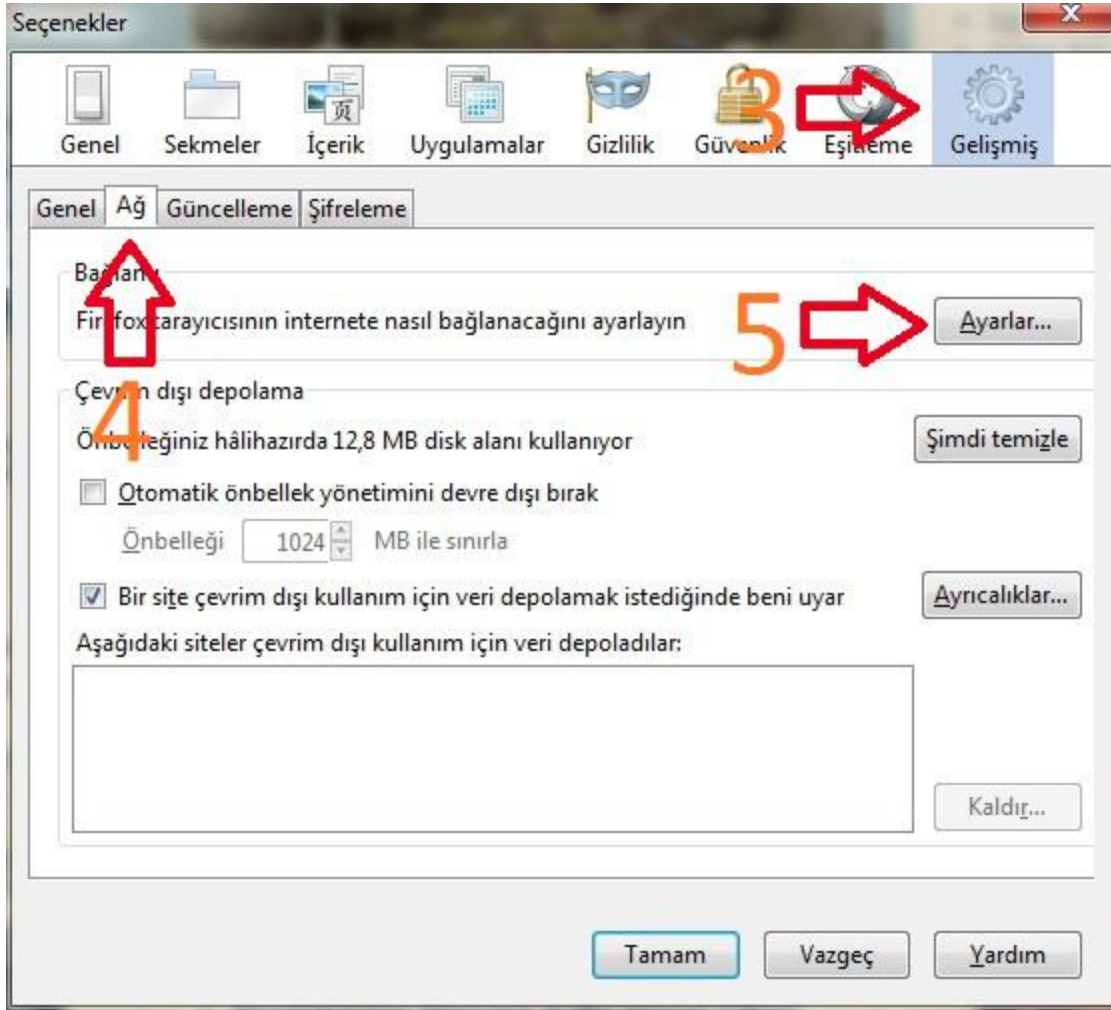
Seçenekler

Genel Sekmeler İçerik Uygulamalar Gizlilik Güv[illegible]ik Eşi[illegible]eme Gelişmiş

3

Genel Ağ Güncelleme Şifreleme

Bağ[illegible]

Fir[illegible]fox tarayıcısının internete nasıl bağlanacağını ayarlayın

5

Ayarlar...

4

Çevri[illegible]n dışı depolama

Ön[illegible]eğiniz hâlihazırda 12,8 MB disk alanı kullanıyor

Şimdi temizle

Otomatik önbellek yönetimini devre dışı bırak

Önbelleği 1024 MB ile sınırla

Bir site çevrim dışı kullanım için veri depolamak istediğinde beni uyar

Ayrıcalıklar...

Aşağıdaki siteler çevrim dışı kullanım için veri depoladılar:

Kaldır...

Tamam Vazgeç Yardım